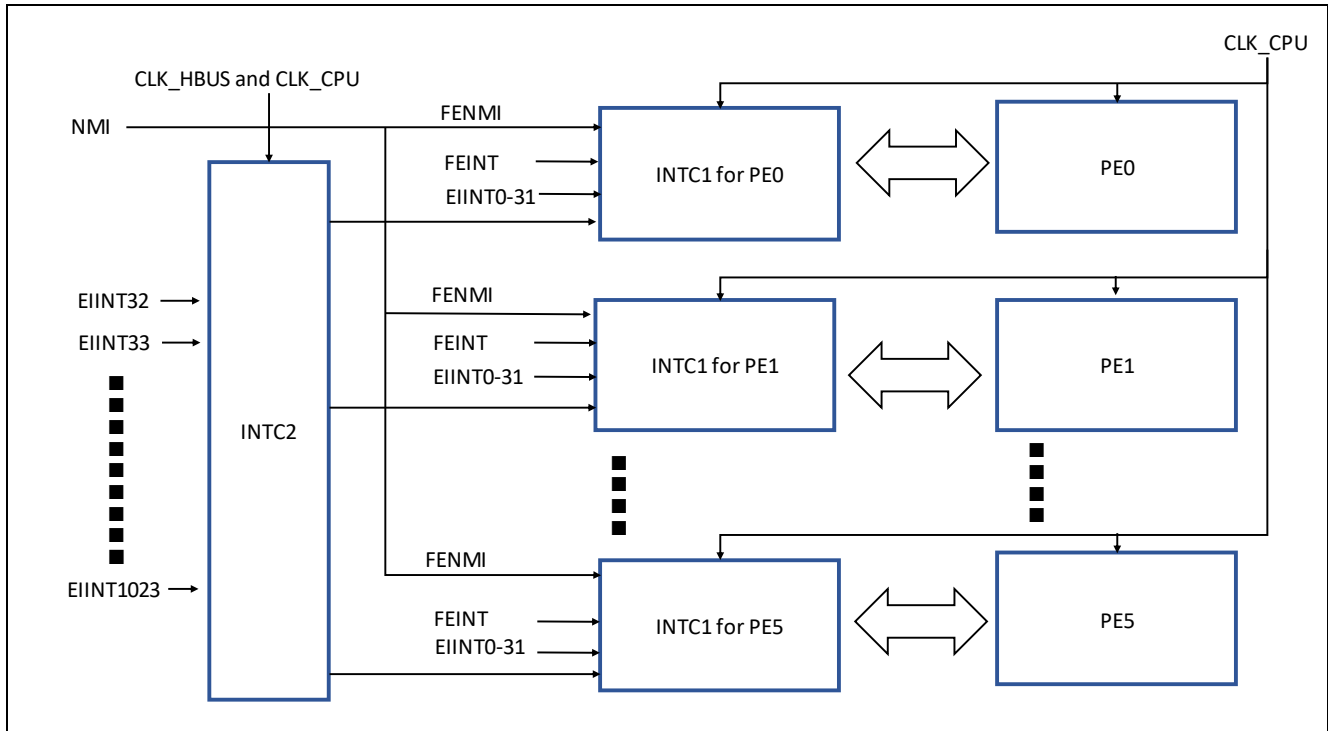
CLK_CPU

CLK_HBUS and CLK_CPU

NMI

FENMI

FEINT

EIINT0-31

INTC1 for PE0

PE0

INTC2

EIINT32

EIINT33

EIINT1023

FENMI

FEINT

EIINT0-31

INTC1 for PE1

PE1

FENMI

FEINT

EIINT0-31

INTC1 for PE5

PE5